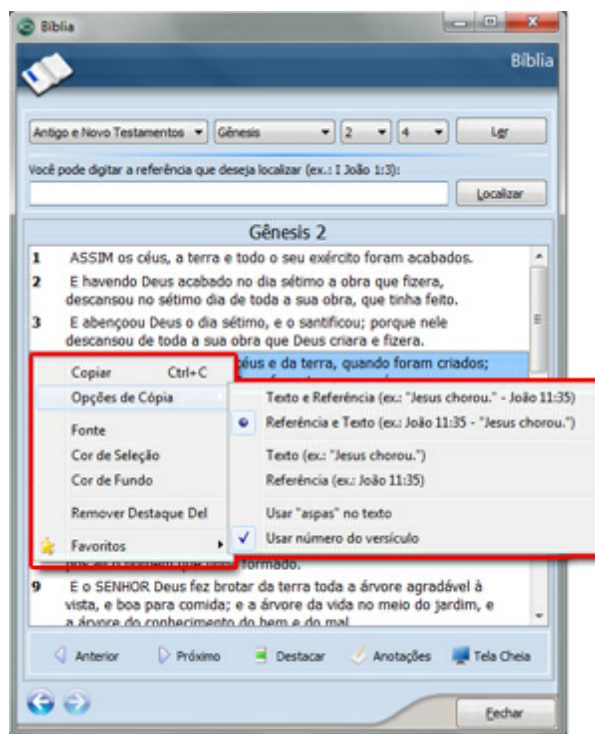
Bíblia

Bíblia

Antigo e Novo Testamentos
Gênesis
2
4
Ler

Você pode digitar a referência que deseja localizar (ex.: I João 1:3):

Localizar

Gênesis 2

1 ASSIM os céus, a terra e todo o seu exército foram acabados.
2 E havendo Deus acabado no dia sétimo a obra que fizera, descansou no sétimo dia de toda a sua obra, que tinha feito.
3 E abençoou Deus o dia sétimo, e o santificou; porque nele descansou de toda a sua obra que Deus criara e fizera.
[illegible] céus e da terra, quando foram criados;

Copiar Ctrl+C
Opções de Cópia
Fonte
Cor de Seleção
Cor de Fundo
Remover Destaque Del
Favoritos

Texto e Referência (ex.: "Jesus chorou." - João 11:35)
Referência e Texto (ex.: João 11:35 - "Jesus chorou.")
Texto (ex.: "Jesus chorou.")
Referência (ex.: João 11:35)
Usar "aspas" no texto
Usar número do versículo

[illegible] formado.
9 E o SENHOR Deus fez brotar da terra toda a árvore agradável à vista, e boa para comida; e a árvore da vida no meio do jardim, e a árvore do conhecimento do bem e do mal.

Anterior
Próximo
Destacar
Anotações
Tela Cheia

Fechar